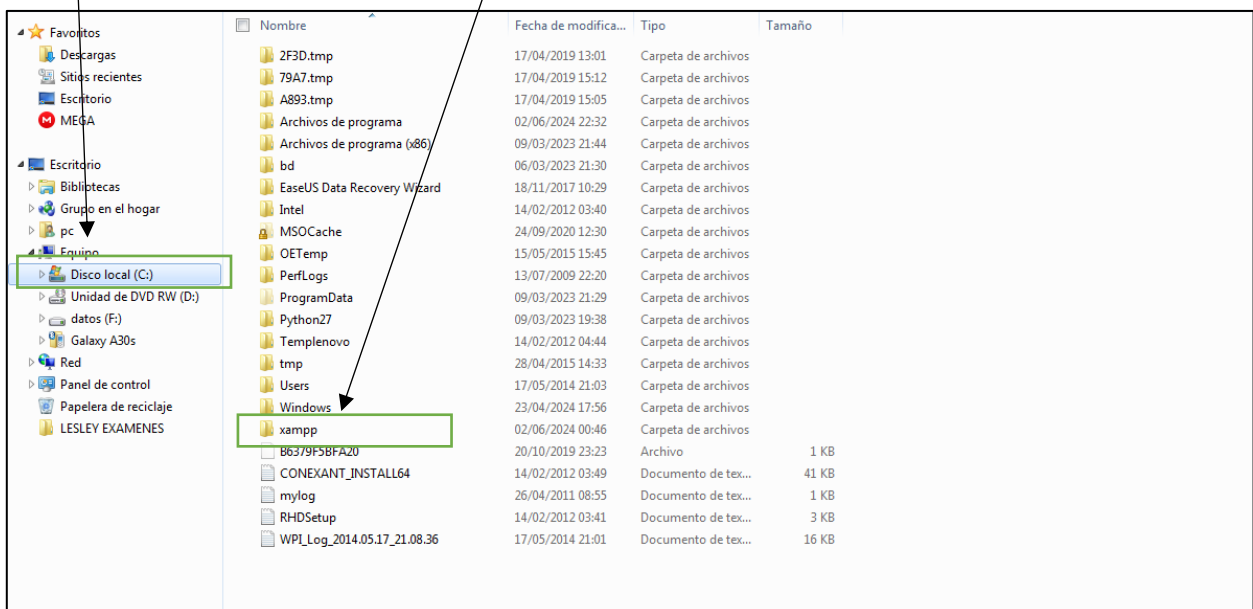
Favoritos
Descargas
Sitios recientes
Escritorio
MEGA

Escritorio
Bibliotecas
Grupo en el hogar
pc
Equipo
Disco local (C:)
Unidad de DVD RW (D:)
datos (F:)
Galaxy A30s
Red
Panel de control
Papelera de reciclaje
LESLEY EXAMENES

| Nombre | Fecha de modifica... | Tipo | Tamaño |
|---|---|---|---|
| 2F3D.tmp | 17/04/2019 13:01 | Carpeta de archivos | |
| 79A7.tmp | 17/04/2019 15:12 | Carpeta de archivos | |
| A893.tmp | 17/04/2019 15:05 | Carpeta de archivos | |
| Archivos de programa | 02/06/2024 22:32 | Carpeta de archivos | |
| Archivos de programa (x86) | 09/03/2023 21:44 | Carpeta de archivos | |
| bd | 06/03/2023 21:30 | Carpeta de archivos | |
| EaseUS Data Recovery Wizard | 18/11/2017 10:29 | Carpeta de archivos | |
| Intel | 14/02/2012 03:40 | Carpeta de archivos | |
| MSOCache | 24/09/2020 12:30 | Carpeta de archivos | |
| OETemp | 15/05/2015 15:45 | Carpeta de archivos | |
| PerfLogs | 13/07/2009 22:20 | Carpeta de archivos | |
| ProgramData | 09/03/2023 21:29 | Carpeta de archivos | |
| Python27 | 09/03/2023 19:38 | Carpeta de archivos | |
| Templenovo | 14/02/2012 04:44 | Carpeta de archivos | |
| tmp | 28/04/2015 14:33 | Carpeta de archivos | |
| Users | 17/05/2014 21:03 | Carpeta de archivos | |
| Windows | 23/04/2024 17:56 | Carpeta de archivos | |
| xampp | 02/06/2024 00:46 | Carpeta de archivos | |
| B6379F5BFA20 | 20/10/2019 23:23 | Archivo | 1 KB |
| CONEXANT_INSTALL64 | 14/02/2012 03:49 | Documento de tex... | 41 KB |
| mylog | 26/04/2011 08:55 | Documento de tex... | 1 KB |
| RHDSetup | 14/02/2012 03:41 | Documento de tex... | 3 KB |
| WPI_Log_2014.05.17_21.08.36 | 17/05/2014 21:01 | Documento de tex... | 16 KB |